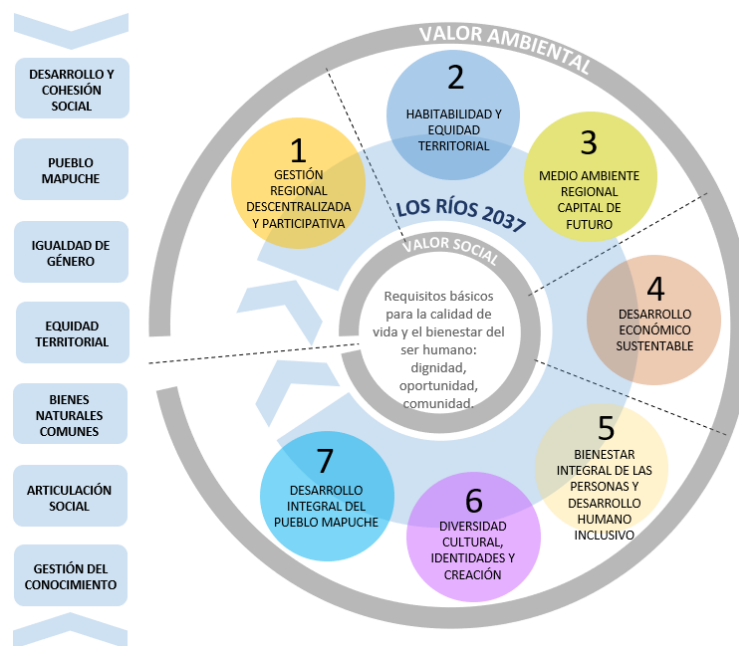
DESARROLLO Y COHESIÓN SOCIAL

PUEBLO MAPUCHE

IGUALDAD DE GÉNERO

EQUIDAD TERRITORIAL

BIENES NATURALES COMUNES

ARTICULACIÓN SOCIAL

GESTIÓN DEL CONOCIMIENTO

VALOR AMBIENTAL

1
GESTIÓN REGIONAL DESCENTRALIZADA Y PARTICIPATIVA

2
HABITABILIDAD Y EQUIDAD TERRITORIAL

3
MEDIO AMBIENTE REGIONAL CAPITAL DE FUTURO

LOS RÍOS 2037

VALOR SOCIAL

Requisitos básicos para la calidad de vida y el bienestar del ser humano: dignidad, oportunidad, comunidad.

4
DESARROLLO ECONÓMICO SUSTENTABLE

5
BIENESTAR INTEGRAL DE LAS PERSONAS Y DESARROLLO HUMANO INCLUSIVO

6
DIVERSIDAD CULTURAL, IDENTIDADES Y CREACIÓN

7
DESARROLLO INTEGRAL DEL PUEBLO MAPUCHE